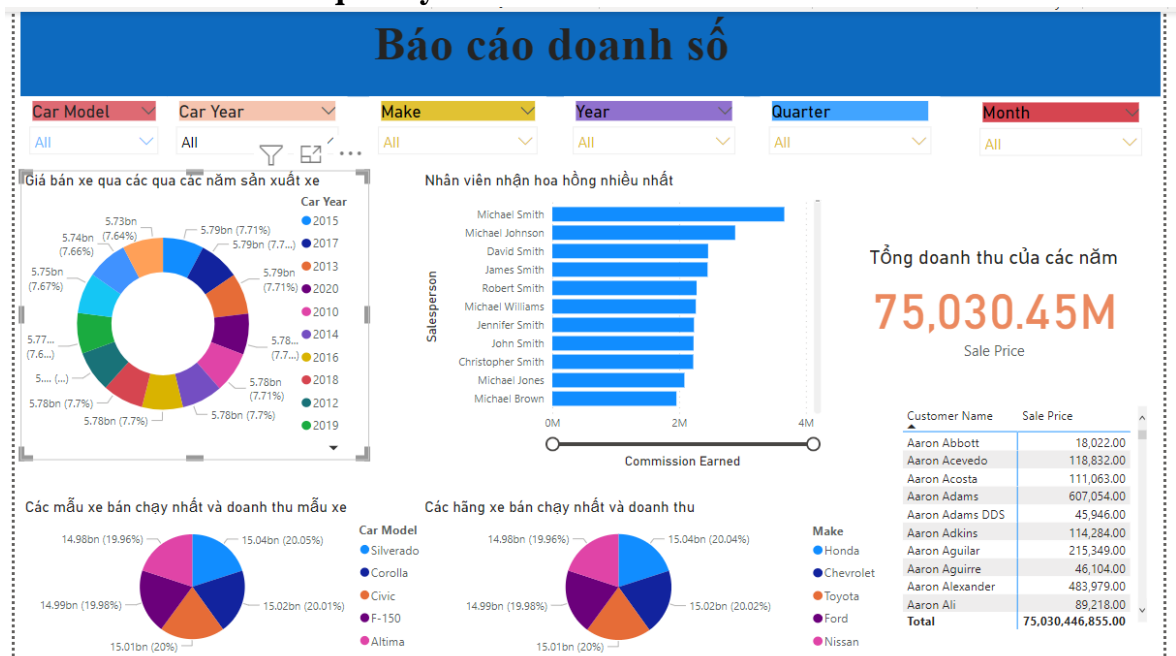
Báo cáo doanh số

Car Model
All

Car Year
All

Make
All

Year
All

Quarter
All

Month
All

Giá bán xe qua các qua các năm sản xuất xe

Car Year
2015
2017
2013
2020
2010
2014
2016
2018
2012
2019

5.79bn (7.71%)
5.79bn (7.7...)
5.79bn (7.71%)
5.78... (7.7...)
5.78bn (7.71%)
5.78bn (7.7%)
5.78bn (7.7%)
5.78bn (7.7%)
5.... (...)
5.77... (7.6...)
5.75bn (7.67%)
5.74bn (7.66%)
5.73bn (7.64%)

Nhân viên nhận hoa hồng nhiều nhất

Salesperson
Michael Smith
Michael Johnson
David Smith
James Smith
Robert Smith
Michael Williams
Jennifer Smith
John Smith
Christopher Smith
Michael Jones
Michael Brown

0M
2M
4M
Commission Earned

Tổng doanh thu của các năm
75,030.45M
Sale Price

| Customer Name | Sale Price |
|---|---|
| Aaron Abbott | 18,022.00 |
| Aaron Acevedo | 118,832.00 |
| Aaron Acosta | 111,063.00 |
| Aaron Adams | 607,054.00 |
| Aaron Adams DDS | 45,946.00 |
| Aaron Adkins | 114,284.00 |
| Aaron Aguilar | 215,349.00 |
| Aaron Aguirre | 46,104.00 |
| Aaron Alexander | 483,979.00 |
| Aaron Ali | 89,218.00 |
| Total | 75,030,446,855.00 |

Các mẫu xe bán chạy nhất và doanh thu mẫu xe

14.98bn (19.96%)
15.04bn (20.05%)
15.02bn (20.01%)
15.01bn (20%)
14.99bn (19.98%)

Car Model
Silverado
Corolla
Civic
F-150
Altima

Các hãng xe bán chạy nhất và doanh thu

14.98bn (19.96%)
15.04bn (20.04%)
15.02bn (20.02%)
15.01bn (20%)
14.99bn (19.98%)

Make
Honda
Chevrolet
Toyota
Ford
Nissan